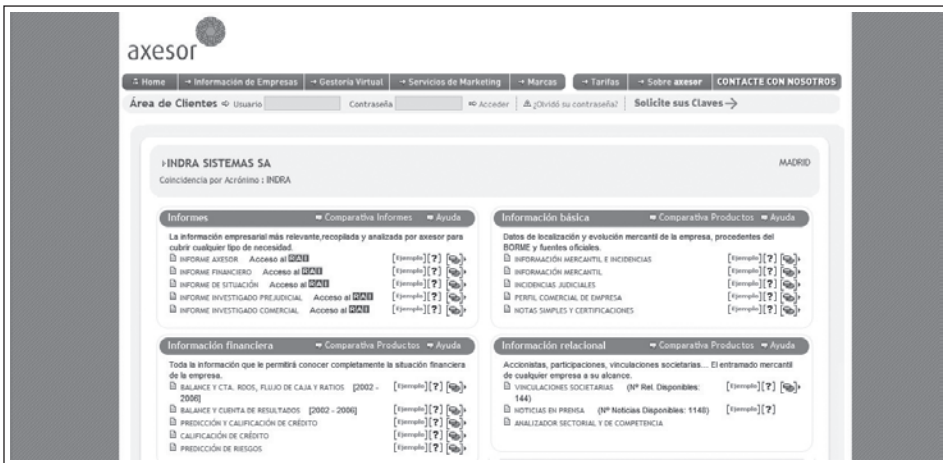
axesor

Home | Información de Empresas | Gestoría Virtual | Servicios de Marketing | Marcas | Tarifas | Sobre axesor | CONTACTE CON NOSOTROS

Área de Clientes Usuario Contraseña Acceder | ¿Olvidó su contraseña? Solicite sus Claves

INDRA SISTEMAS SA MADRID
Coincidencia por Acrónimo : INDRA

Informes Comparativa Informes Ayuda
La información empresarial más relevante,recopilada y analizada por axesor para cubrir cualquier tipo de necesidad.
INFORME AXESOR Acceso al RAI [Ejemplo][?]
INFORME FINANCIERO Acceso al RAI [Ejemplo][?]
INFORME DE SITUACIÓN Acceso al RAI [Ejemplo][?]
INFORME INVESTIGADO PREJUDICIAL Acceso al RAI [Ejemplo][?]
INFORME INVESTIGADO COMERCIAL Acceso al RAI [Ejemplo][?]

Información básica Comparativa Productos Ayuda
Datos de localización y evolución mercantil de la empresa, procedentes del BORME y fuentes oficiales.
INFORMACIÓN MERCANTIL E INCIDENCIAS [Ejemplo][?]
INFORMACIÓN MERCANTIL [Ejemplo][?]
INCIDENCIAS JUDICIALES [Ejemplo][?]
PERFIL COMERCIAL DE EMPRESA [Ejemplo][?]
NOTAS SIMPLES Y CERTIFICACIONES [Ejemplo][?]

Información financiera Comparativa Productos Ayuda
Toda la información que le permitirá conocer completamente la situación financiera de la empresa.
BALANCE Y CTA. RDOS, FLUJO DE CAJA Y RATIOS [2002 - 2006] [Ejemplo][?]
BALANCE Y CUENTA DE RESULTADOS [2002 - 2006] [Ejemplo][?]
PREDICCIÓN Y CALIFICACIÓN DE CRÉDITO [Ejemplo][?]
CALIFICACIÓN DE CRÉDITO [Ejemplo][?]
PREDICCIÓN DE RIESGOS [Ejemplo][?]

Información relacional Comparativa Productos Ayuda
Accionistas, participaciones, vinculaciones societarias... El entramado mercantil de cualquier empresa a su alcance.
VINCULACIONES SOCIETARIAS (Nº Rel. Disponibles: 144) [Ejemplo][?]
NOTICIAS EN PRENSA (Nº Noticias Disponibles: 1148) [Ejemplo][?]
ANALIZADOR SECTORIAL Y DE COMPETENCIA